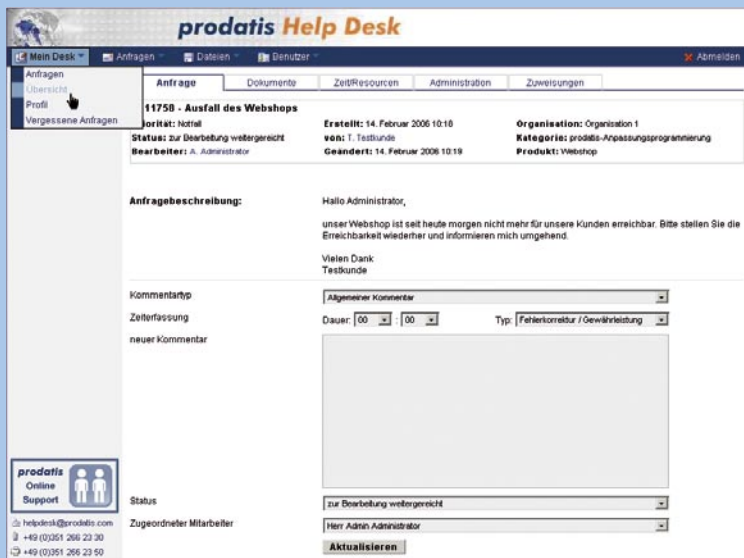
prodatis Help Desk

Mein Desk | Anfragen | Dateien | Benutzer | Abmelden

Anfragen
Übersicht
Profil
Vergessene Anfragen

Anfrage | Dokumente | Zeit/Resourcen | Administration | Zuweisungen

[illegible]11758 - Ausfall des Webshops

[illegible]orität: Notfall
Status: zur Bearbeitung weitergereicht
Bearbeiter: A. Administrator

Erstellt: 14. Februar 2006 10:18
von: T. Testkunde
Geändert: 14. Februar 2006 10:19

Organisation: Organisation 1
Kategorie: prodatis-Anpassungsprogrammierung
Produkt: Webshop

Anfragebeschreibung:

Hallo Administrator,

unser Webshop ist seit heute morgen nicht mehr für unsere Kunden erreichbar. Bitte stellen Sie die Erreichbarkeit wiederher und informieren mich umgehend.

Vielen Dank
Testkunde

Kommentartyp
Allgemeiner Kommentar

Zeiterfassung
Dauer: 00 : 00
Typ: Fehlerkorrektur / Gewährleistung

neuer Kommentar

Status
zur Bearbeitung weitergereicht

Zugeordneter Mitarbeiter
Herr Admin Administrator

Aktualisieren

prodatis Online Support

helpdesk@prodatis.com
+49 (0)351 266 23 30
+49 (0)351 266 23 50